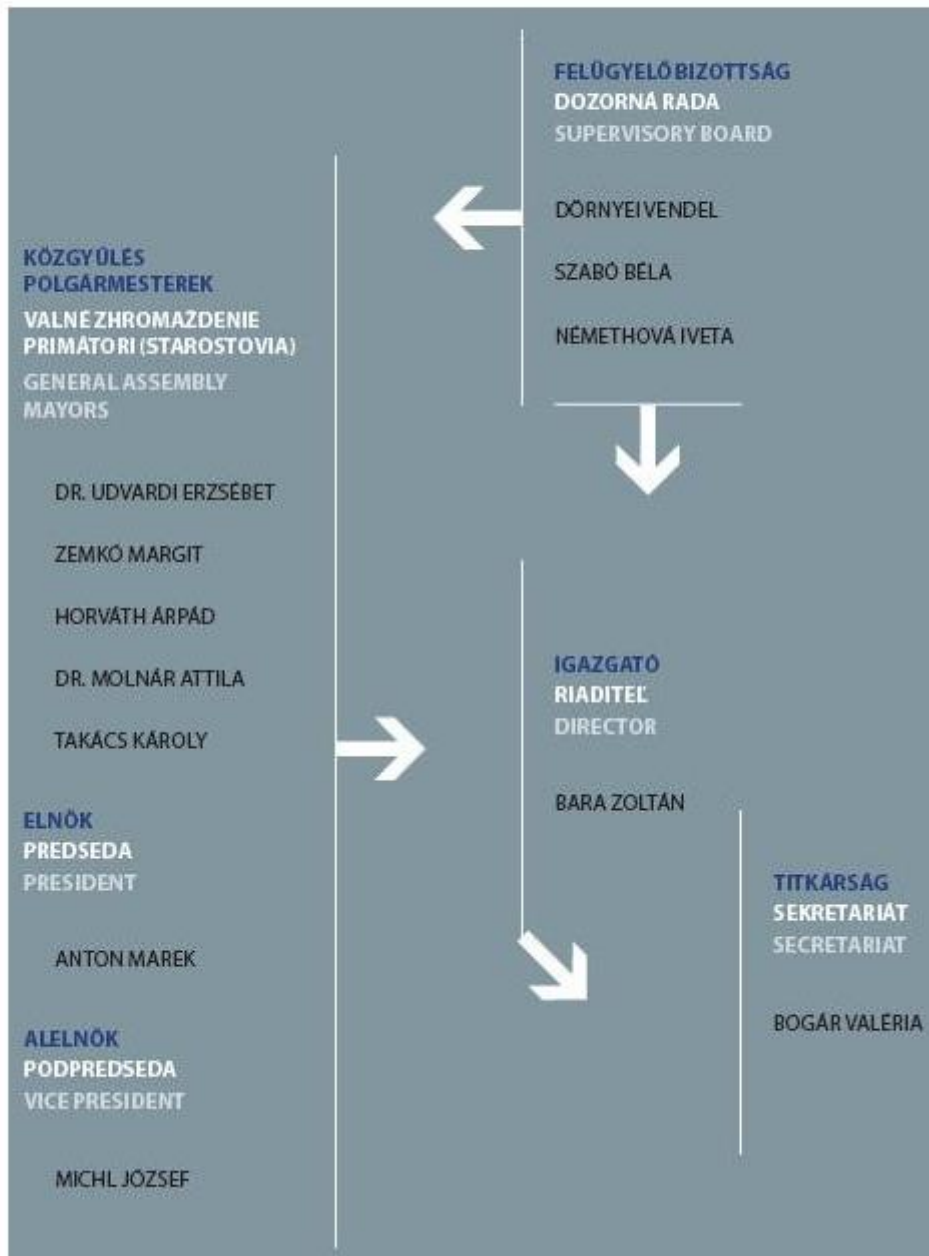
FELÜGYELŐ BIZOTTSÁG
DOZORNÁ RADA
SUPERVISORY BOARD

DÖRNYEI VENDEL

SZABÓ BÉLA

NÉMETHOVÁ IVETA

KÖZGYŰLÉS
POLGÁRMESTEREK
VALNÉ ZHROMAŽDENIE
PRIMÁTORI (STAROSTOVIA)
GENERAL ASSEMBLY
MAYORS

DR. UDVARDI ERZSÉBET

ZEMKÓ MARGIT

HORVÁTH ÁRPÁD

DR. MOLNÁR ATTILA

TAKÁCS KÁROLY

ELNÖK
PREDSEDA
PRESIDENT

ANTON MAREK

ALELNÖK
PODPREDSEDA
VICE PRESIDENT

MICHL JÓZSEF

IGAZGATÓ
RIADITEĽ
DIRECTOR

BARA ZOLTÁN

TITKÁRSÁG
SEKRETARIÁT
SECRETARIAT

BOGÁR VALÉRIA